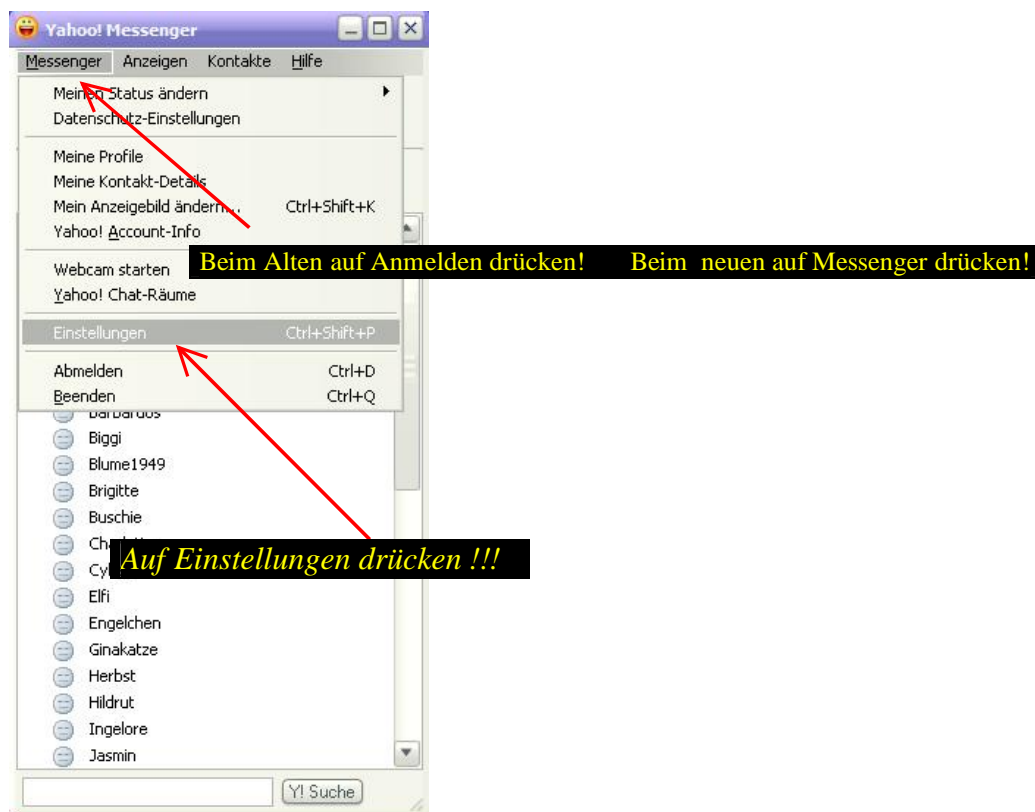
Yahoo! Messenger

Messenger Anzeigen Kontakte Hilfe

Meinen Status ändern
Datenschutz-Einstellungen

Meine Profile
Meine Kontakt-Details
Mein Anzeigebild ändern... Ctrl+Shift+K
Yahoo! Account-Info

Webcam starten
Yahoo! Chat-Räume

Einstellungen Ctrl+Shift+P

Abmelden Ctrl+D
Beenden Ctrl+Q

Beim Alten auf Anmelden drücken! Beim neuen auf Messenger drücken!

Barbardos
Biggi
Blume1949
Brigitte
Buschie
Ch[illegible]
Cy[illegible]
Elfi
Engelchen
Ginakatze
Herbst
Hildrut
Ingelore
Jasmin

Auf Einstellungen drücken !!!

Y! Suche